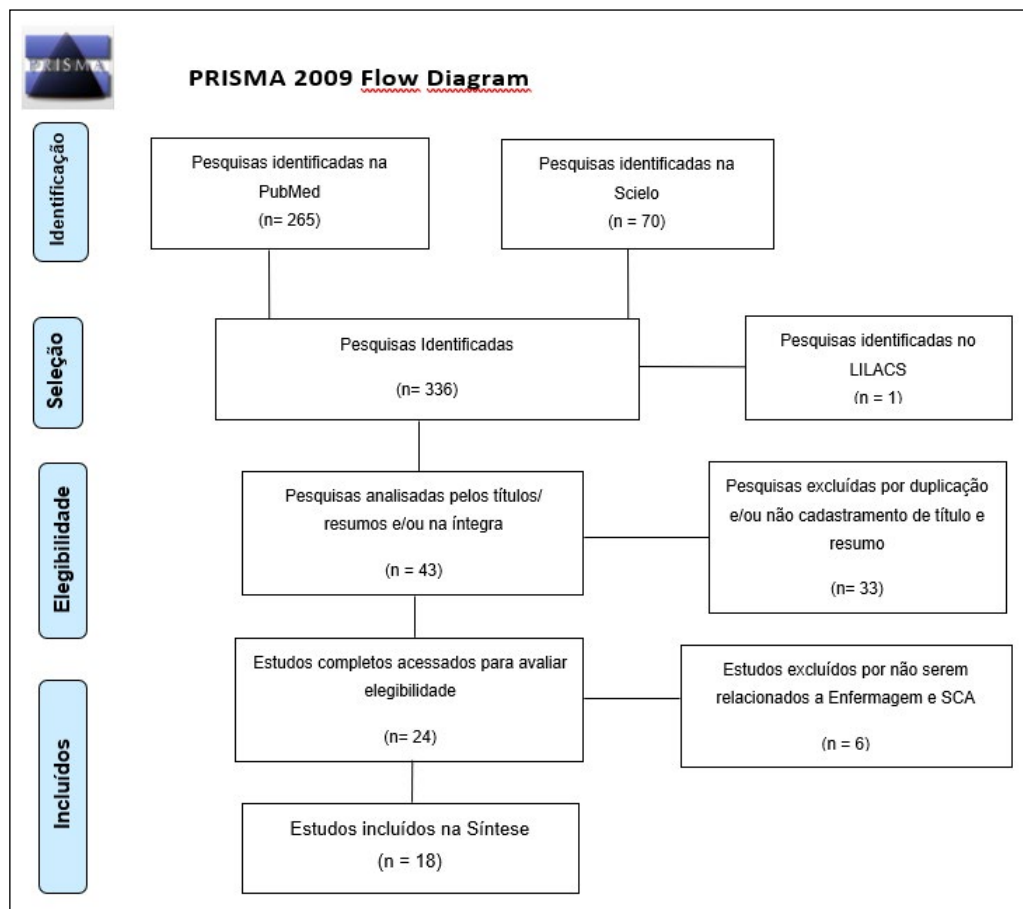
PRISMA

PRISMA 2009 Flow Diagram

Identificação

Pesquisas identificadas na PubMed
(n= 265)

Pesquisas identificadas na Scielo
(n= 70)

Seleção

Pesquisas Identificadas
(n= 336)

Pesquisas identificadas no LILACS
(n = 1)

Elegibilidade

Pesquisas analisadas pelos títulos/ resumos e/ou na íntegra
(n = 43)

Pesquisas excluídas por duplicação e/ou não cadastramento de título e resumo
(n= 33)

Incluídos

Estudos completos acessados para avaliar elegibilidade
(n= 24)

Estudos excluídos por não serem relacionados a Enfermagem e SCA
(n = 6)

Estudos incluídos na Síntese
(n = 18)